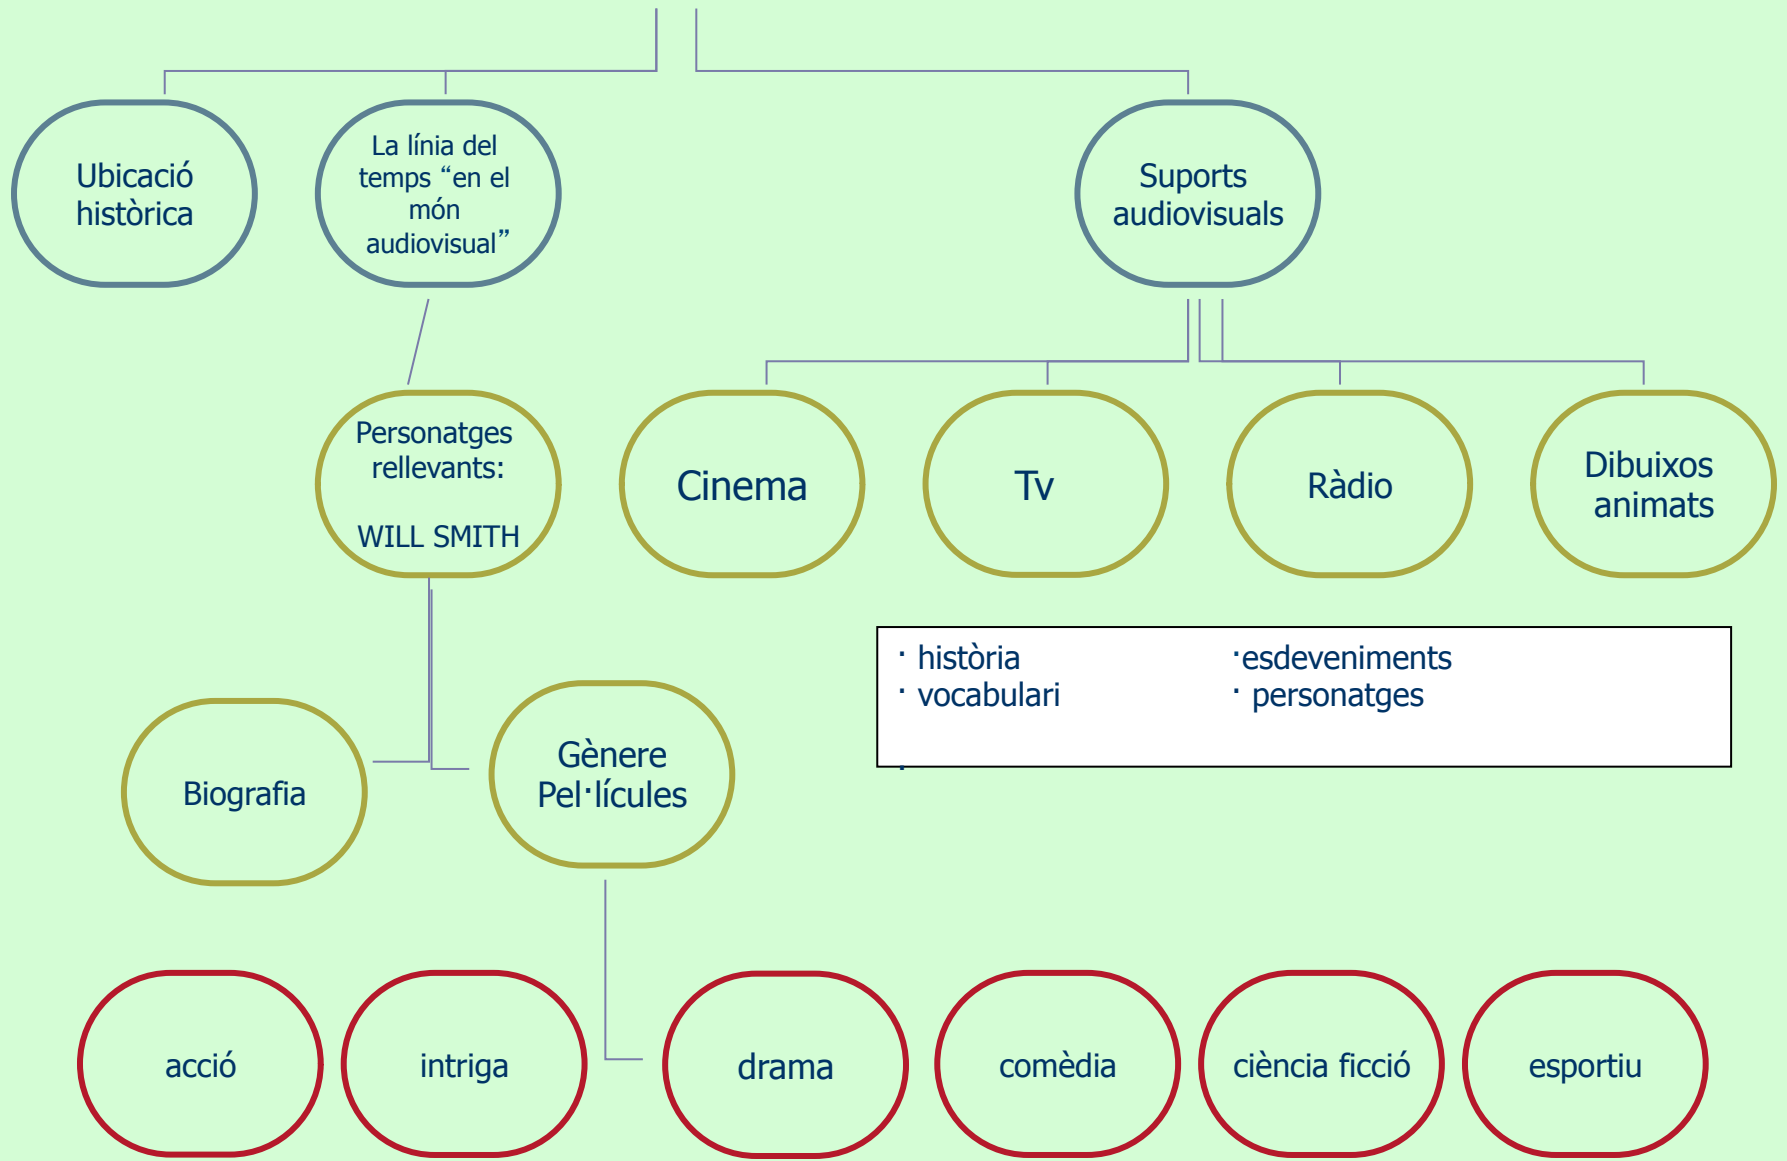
Ubicació històrica

La línia del temps “en el món audiovisual”

Suports audiovisuals

Personatges rellevants:

WILL SMITH

Cinema

Tv

Ràdio

Dibuixos animats

· història
· vocabulari

·esdeveniments
· personatges

Biografia

Gènere Pel·lícules

acció

intriga

drama

comèdia

ciència ficció

esportiu